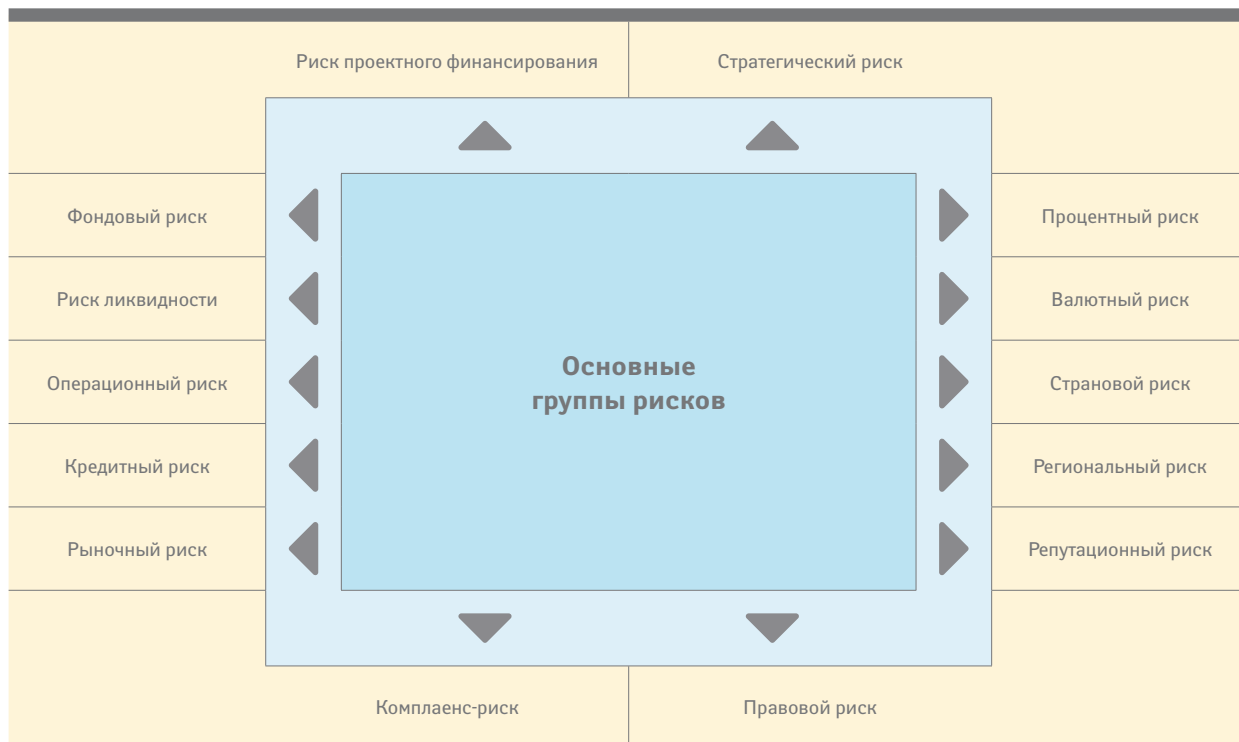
Риск проектного финансирования

Стратегический риск

Фондовый риск

Риск ликвидности

Операционный риск

Кредитный риск

Рыночный риск

Основные группы рисков

Процентный риск

Валютный риск

Страновой риск

Региональный риск

Репутационный риск

Комплаенс-риск

Правовой риск